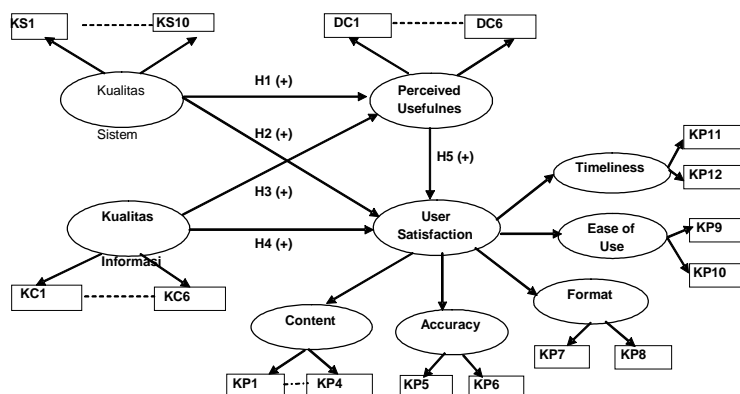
KS1
KS10
DC1
DC6
Kualitas Sistem
H1 (+)
Perceived Usefulnes
H2 (+)
H5 (+)
KP11
Timeliness
KP12
H3 (+)
Kualitas Informasi
User Satisfaction
Ease of Use
KP9
H4 (+)
KP10
KC1
KC6
Format
Content
Accuracy
KP7
KP8
KP1
KP4
KP5
KP6